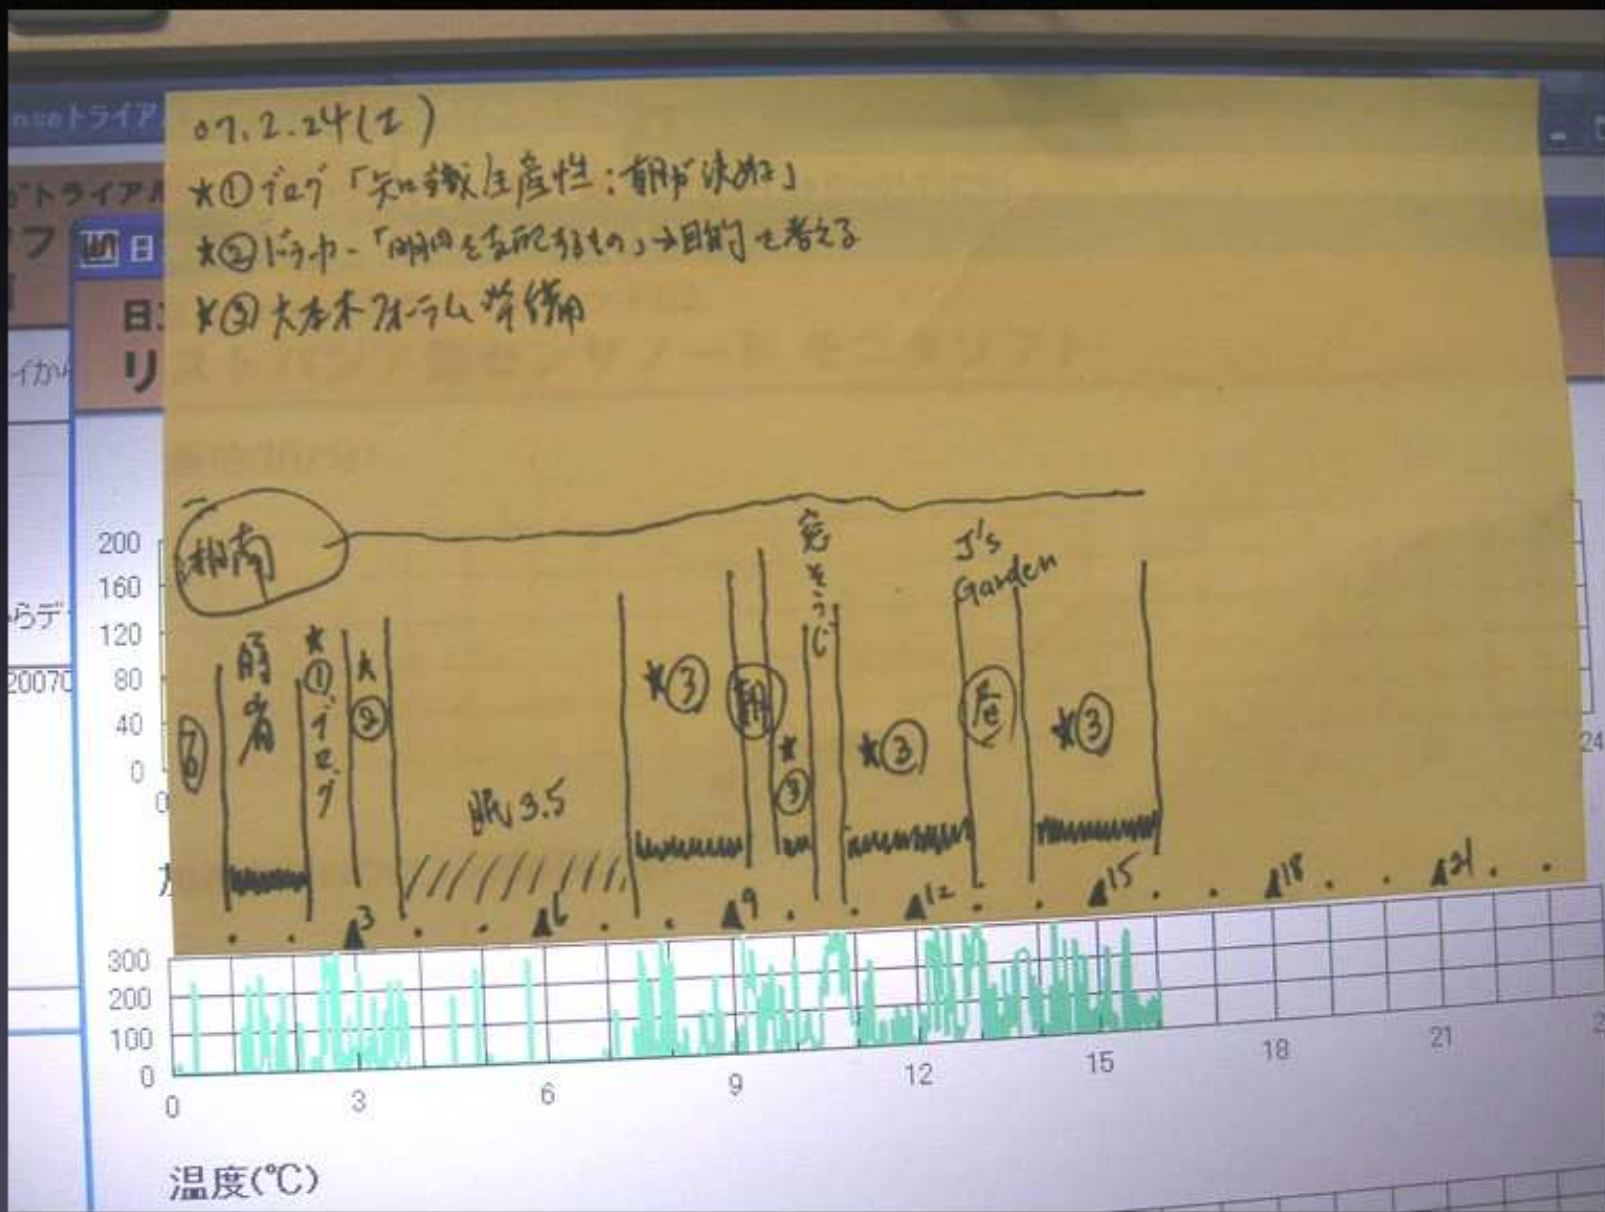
nseトライア

ぎトライア

フ

日

日

リ

イかん

らデ

20070

07.2.24(土)
★① ブログ「知的生産性:朝が決め手」
★② ドラッカー「明日を支配するもの」→目的を考える
★③ 大谷木フォーラム準備

湘南

夕

晩酌

★① ブログ

★② 本

眠 3.5

★③

朝

★③

宅をうじ

★③

J's Garden

昼

★③

200
160
120
80
40
0

0

▲3 ▲6 ▲9 ▲12 ▲15 ▲18 ▲21

300
200
100
0

0 3 6 9 12 15 18 21

24

温度(℃)